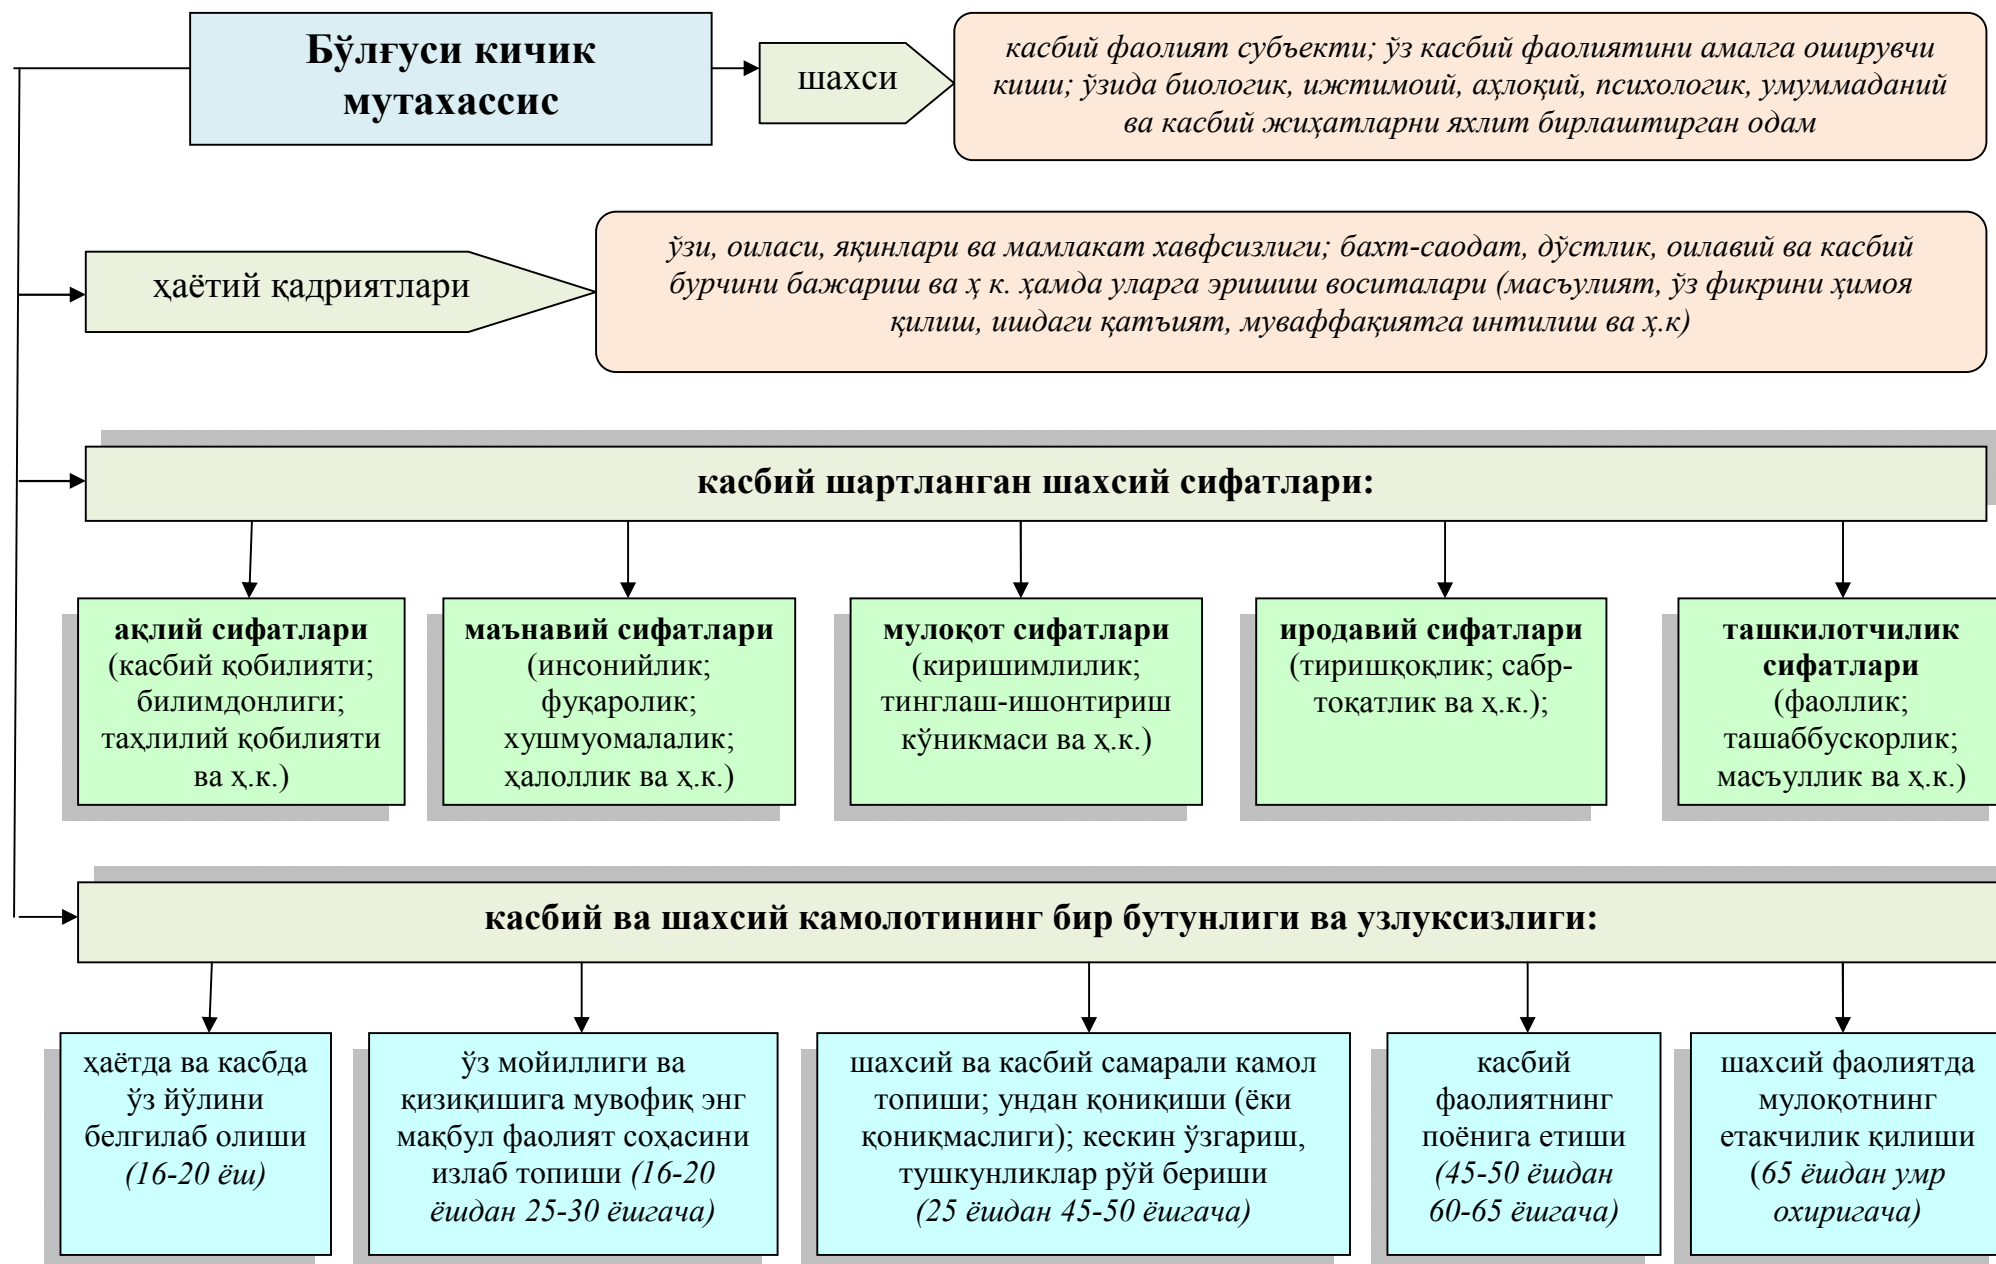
Бўлғуси кичик мутахассис

шахси

касбий фаолият субъекти; ўз касбий фаолиятини амалга оширувчи киши; ўзида биологик, ижтимоий, аҳлоқий, психологик, умуммаданий ва касбий жиҳатларни яхлит бирлаштирган одам

ҳаётий қадриятлари

ўзи, оиласи, яқинлари ва мамлакат хавфсизлиги; бахт-саодат, дўстлик, оилавий ва касбий бурчини бажариш ва ҳ к. ҳамда уларга эришиш воситалари (масъулият, ўз фикрини ҳимоя қилиш, ишдаги қатъият, муваффақиятга интилиш ва ҳ.к)

касбий шартланган шахсий сифатлари:

ақлий сифатлари (касбий қобилияти; билимдонлиги; таҳлилий қобилияти ва ҳ.к.)

маънавий сифатлари (инсонийлик; фуқаролик; хушмуомалалик; ҳалоллик ва ҳ.к.)

мулоқот сифатлари (киришимлилик; тинглаш-ишонтириш кўникмаси ва ҳ.к.)

иродавий сифатлари (тиришқоқлик; сабр-тоқатлик ва ҳ.к.);

ташкилотчилик сифатлари (фаоллик; ташаббускорлик; масъуллик ва ҳ.к.)

касбий ва шахсий камолотининг бир бутунлиги ва узлуксизлиги:

ҳаётда ва касбда ўз йўлини белгилаб олиши (16-20 ёш)

ўз мойиллиги ва қизиқишига мувофиқ энг мақбул фаолият соҳасини излаб топиши (16-20 ёшдан 25-30 ёшгача)

шахсий ва касбий самарали камол топиши; ундан қониқиши (ёки қониқмаслиги); кескин ўзгариш, тушкунликлар рўй бериши (25 ёшдан 45-50 ёшгача)

касбий фаолиятнинг поёнига етиши (45-50 ёшдан 60-65 ёшгача)

шахсий фаолиятда мулоқотнинг етакчилик қилиши (65 ёшдан умр охиригача)